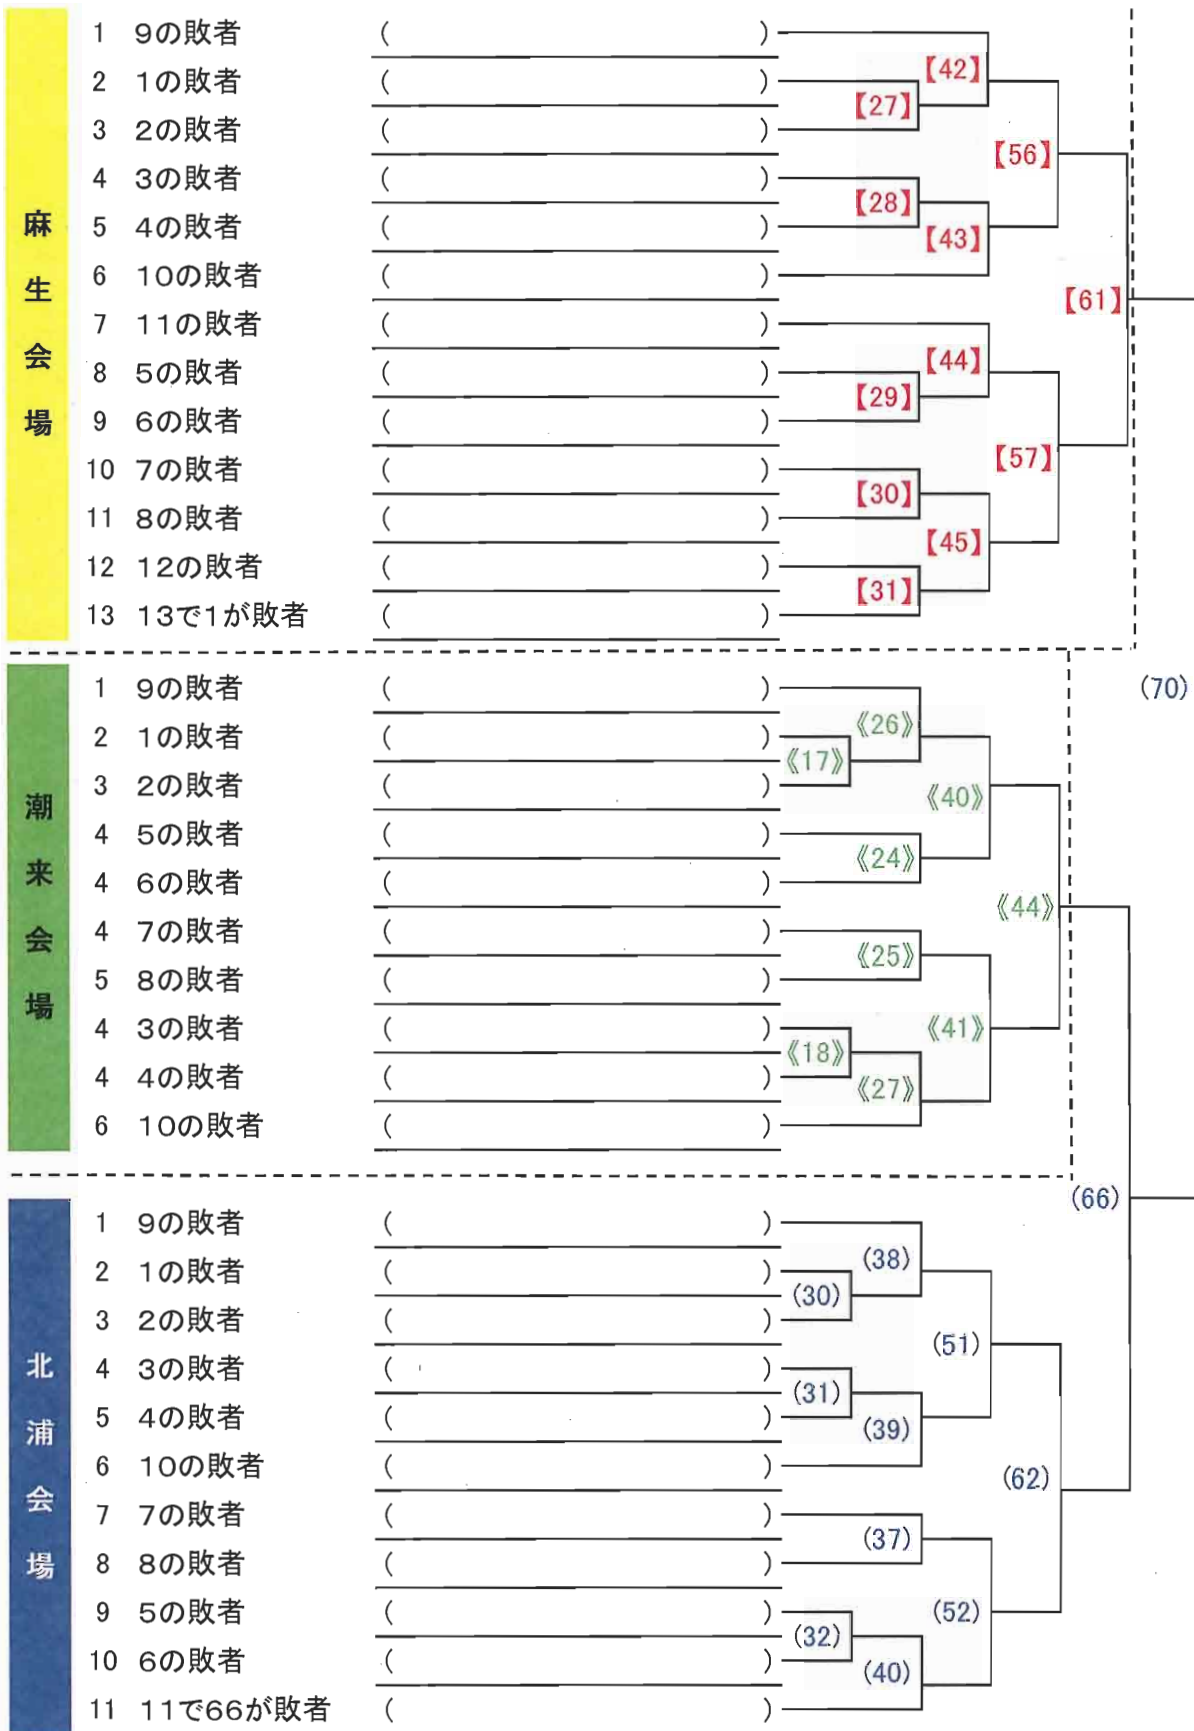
麻生会場

1 9の敗者 (　　)
2 1の敗者 (　　)
3 2の敗者 (　　)
4 3の敗者 (　　)
5 4の敗者 (　　)
6 10の敗者 (　　)
7 11の敗者 (　　)
8 5の敗者 (　　)
9 6の敗者 (　　)
10 7の敗者 (　　)
11 8の敗者 (　　)
12 12の敗者 (　　)
13 13で1が敗者 (　　)

【42】 【27】 【56】 【28】 【43】 【61】 【44】 【29】 【57】 【30】 【45】 【31】

潮来会場

1 9の敗者 (　　)
2 1の敗者 (　　)
3 2の敗者 (　　)
4 5の敗者 (　　)
4 6の敗者 (　　)
4 7の敗者 (　　)
5 8の敗者 (　　)
4 3の敗者 (　　)
4 4の敗者 (　　)
6 10の敗者 (　　)

(70)

《26》 《17》 《40》 《24》 《44》 《25》 《41》 《18》 《27》

北浦会場

1 9の敗者 (　　)
2 1の敗者 (　　)
3 2の敗者 (　　)
4 3の敗者 (　　)
5 4の敗者 (　　)
6 10の敗者 (　　)
7 7の敗者 (　　)
8 8の敗者 (　　)
9 5の敗者 (　　)
10 6の敗者 (　　)
11 11で66が敗者 (　　)

(66)

(38) (30) (51) (31) (39) (62) (37) (52) (32) (40)